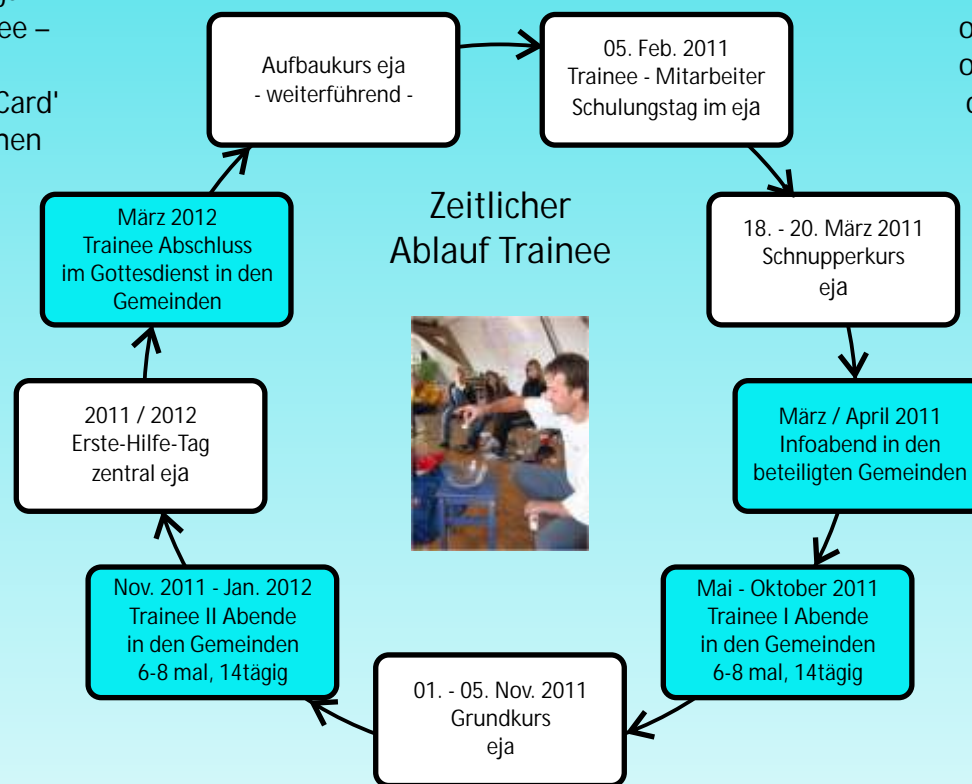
ee –

Card'
nen

Aufbaukurs eja
- weiterführend -

05. Feb. 2011
Trainee - Mitarbeiter
Schulungstag im eja

o
o
c

Zeitlicher
Ablauf Trainee

März 2012
Trainee Abschluss
im Gottesdienst in den
Gemeinden

18. - 20. März 2011
Schnupperkurs
eja

März / April 2011
Infoabend in den
beteiligten Gemeinden

Mai - Oktober 2011
Trainee I Abende
in den Gemeinden
6-8 mal, 14tägig

01. - 05. Nov. 2011
Grundkurs
eja

Nov. 2011 - Jan. 2012
Trainee II Abende
in den Gemeinden
6-8 mal, 14tägig

2011 / 2012
Erste-Hilfe-Tag
zentral eja